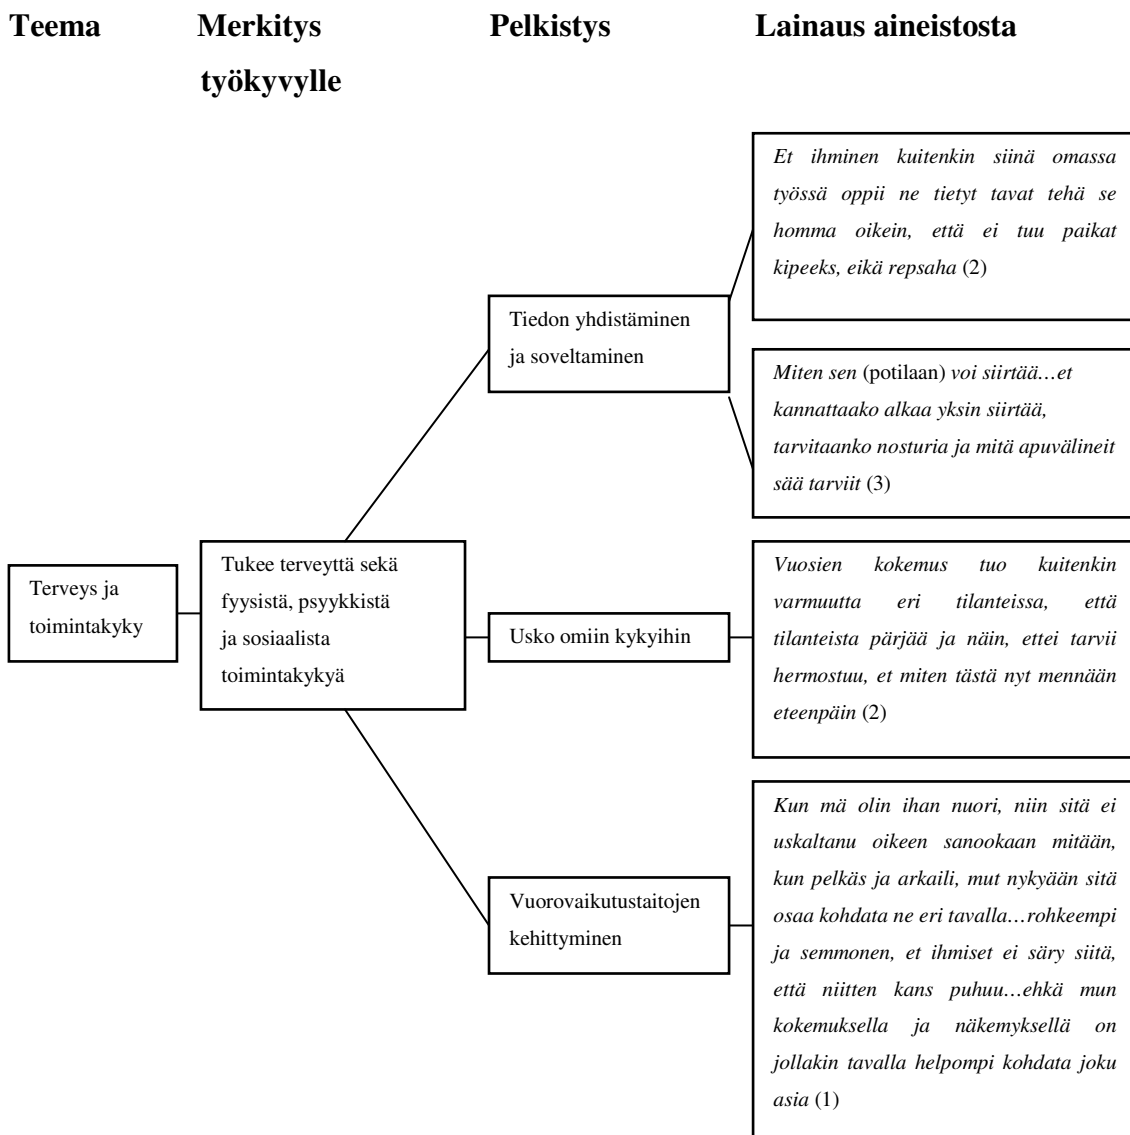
Teema

Merkitys työkyvylle

Pelkistys

Lainaus aineistosta

Terveys ja toimintakyky

Tukee terveyttä sekä fyysistä, psyykkistä ja sosiaalista toimintakykyä

Tiedon yhdistäminen ja soveltaminen

Et ihminen kuitenkin siinä omassa työssä oppii ne tietyt tavat tehä se homma oikein, että ei tuu paikat kipeeks, eikä repsaha (2)

Miten sen (potilaan) voi siirtää…et kannattaako alkaa yksin siirtää, tarvitaanko nosturia ja mitä apuvälineit sää tarviit (3)

Usko omiin kykyihin

Vuosien kokemus tuo kuitenkin varmuutta eri tilanteissa, että tilanteista pärjää ja näin, ettei tarvii hermostuu, et miten tästä nyt mennään eteenpäin (2)

Vuorovaikutustaitojen kehittyminen

Kun mä olin ihan nuori, niin sitä ei uskaltanu oikeen sanookaan mitään, kun pelkäs ja arkaili, mut nykyään sitä osaa kohdata ne eri tavalla…rohkeempi ja semmonen, et ihmiset ei säry siitä, että niitten kans puhuu…ehkä mun kokemuksella ja näkemyksellä on jollakin tavalla helpompi kohdata joku asia (1)